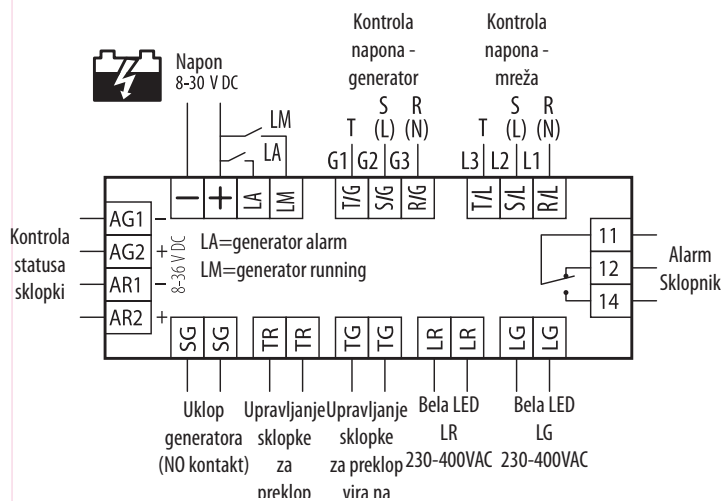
Napon
8-30 V DC

Kontrola
napona -
generator

Kontrola
napona -
mreža

LM
LA

T
S
(L)
R
(N)

T
S
(L)
R
(N)

G1 G2 G3

L3 L2 L1

− + LA LM

T/G S/G R/G

T/L S/L R/L

Kontrola
statusa
sklopki

AG1 −
AG2 +
AR1 −
AR2 +

8-36 V DC

LA=generator alarm
LM=generator running

11
12
14

Alarm
Sklopnik

SG SG TR TR TG TG LR LR LG LG

Uklop
generatora
(NO kontakt)

Upravljanje
sklopke
za
preklop

Upravljanje
sklopke
za preklop
vira na

Bela LED
LR
230-400VAC

Bela LED
LG
230-400VAC